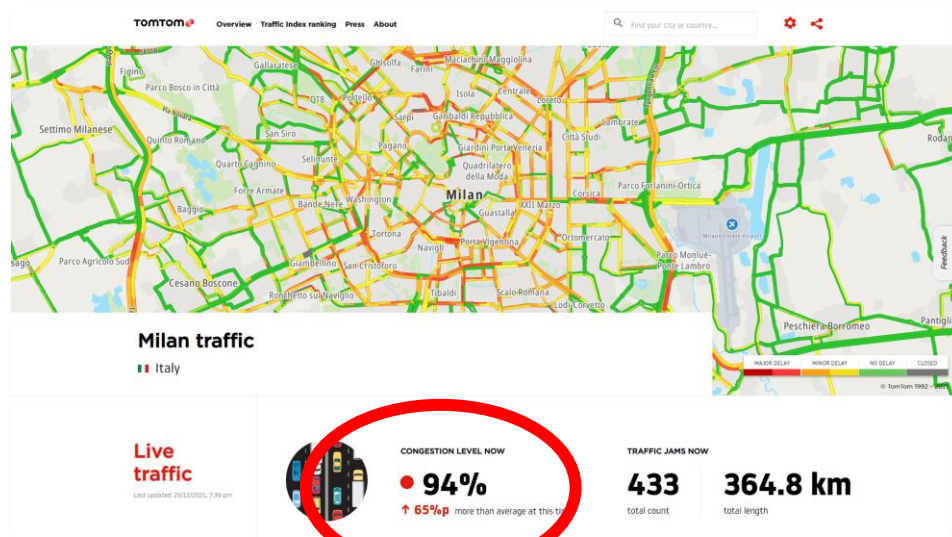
TOMTOM Overview Traffic Index ranking Press About

Find your city or country...

Figino Gallaratese Ghisolfa Farini Maciachini Maggiolina Parco Bosco in Città QT8 Portello Isola Centrale Loreto Settimo Milanese Sarpi Garibaldi Repubblica Lambrate Quinto Romano San Siro Città Studi Pagano Giardini Porta Venezia Quarto Cagnino Selinunte Quadrilatero della Moda Forze Armate Milan Corsica Parco Forlanini-Ortica Bande Nere Washington XXII Marzo Baggio Guastalla Tortona Navigli Porta Vigentina Ortomercato Milano Linate Airport Parco Agricolo Sud Giambellino San Cristoforo Parco Monluè-Ponte Lambro Cesano Boscone Ronchetto sul Naviglio Tibaldi Scalo Romana Lodi Corvetto Peschiera Borromeo Rodan Pantigli

Feedback

MAJOR DELAY MINOR DELAY NO DELAY CLOSED

© TomTom 1992 - 2021

Milan traffic

Italy

Live traffic

Last updated: 25/11/2021, 7:39 pm

CONGESTION LEVEL NOW

94%

↑ 65%p more than average at this ti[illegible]

TRAFFIC JAMS NOW

433
total count

364.8 km
total length